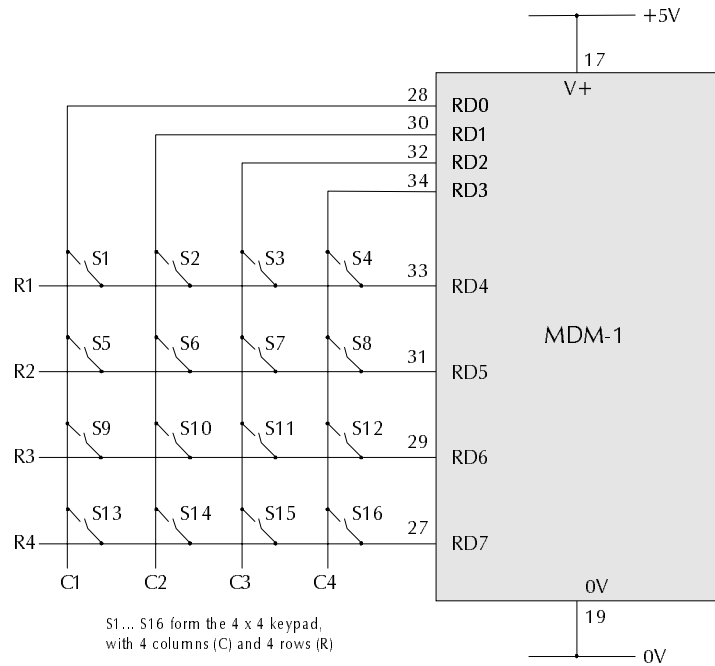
+5V

17

V+

28 RD0

30 RD1

32 RD2

34 RD3

S1 S2 S3 S4

R1

33 RD4

MDM-1

S5 S6 S7 S8

R2

31 RD5

S9 S10 S11 S12

R3

29 RD6

S13 S14 S15 S16

R4

27 RD7

C1 C2 C3 C4

0V

19

0V

S1... S16 form the 4 x 4 keypad, with 4 columns (C) and 4 rows (R)